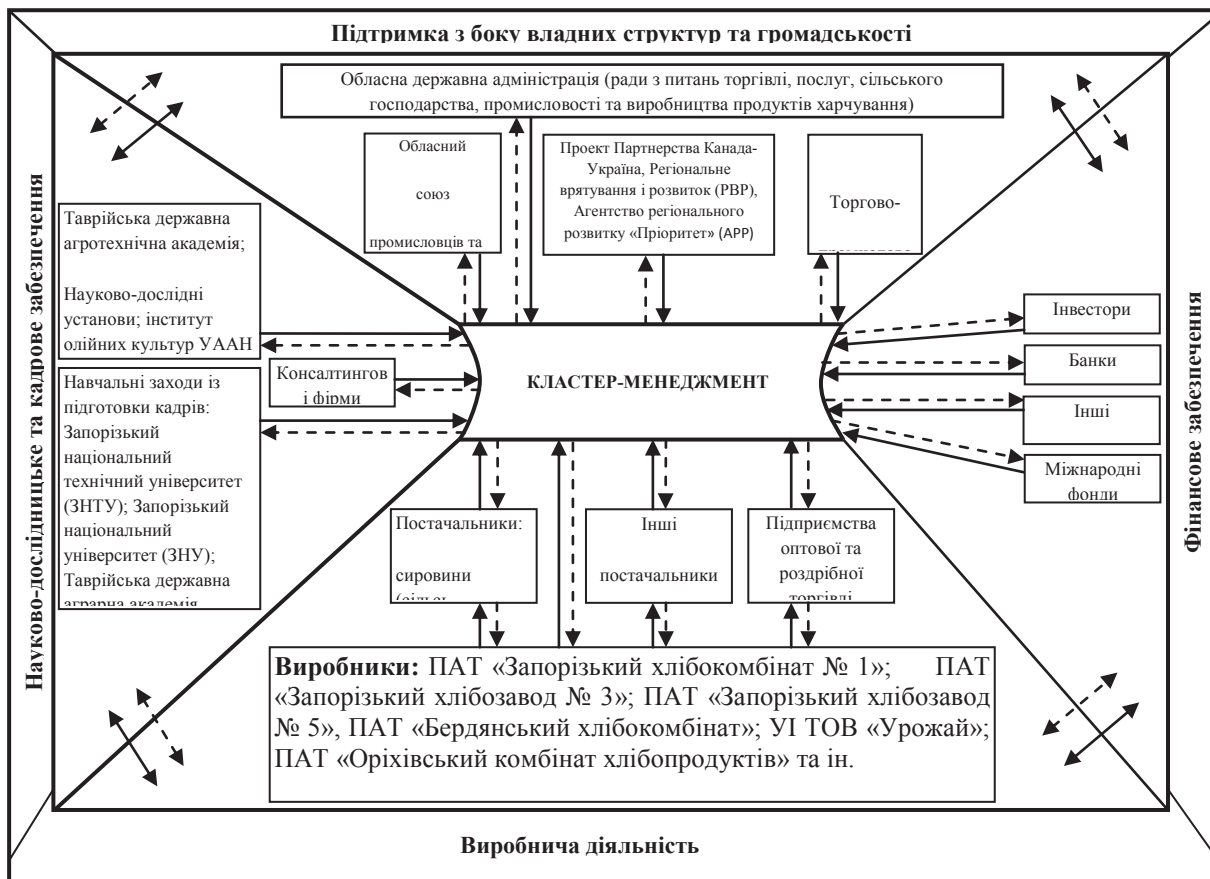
Підтримка з боку владних структур та громадськості

Обласна державна адміністрація (ради з питань торгівлі, послуг, сільського господарства, промисловості та виробництва продуктів харчування)

Обласний союз промисловців та

Проект Партнерства Канада-Україна, Регіональне врятування і розвиток (РВР), Агентство регіонального розвитку «Пріоритет» (АРР)

Торгово-

Науково-дослідницьке та кадрове забезпечення

Таврійська державна агротехнічна академія;

Науково-дослідні установи; інститут олійних культур УААН

Навчальні заходи із підготовки кадрів: Запорізький національний технічний університет (ЗНТУ); Запорізький національний університет (ЗНУ); Таврійська державна аграрна академія

Консалтингов і фірми

КЛАСТЕР-МЕНЕДЖМЕНТ

Інвестори

Банки

Інші

Міжнародні фонди

Фінансове забезпечення

Постачальники: сировини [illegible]

Інші постачальники

Підприємства оптової та роздрібної торгівлі

Виробники: ПАТ «Запорізький хлібокомбінат № 1»; ПАТ «Запорізький хлібозавод № 3»; ПАТ «Запорізький хлібозавод № 5», ПАТ «Бердянський хлібокомбінат»; УІ ТОВ «Урожай»; ПАТ «Оріхівський комбінат хлібопродуктів» та ін.

Виробнича діяльність